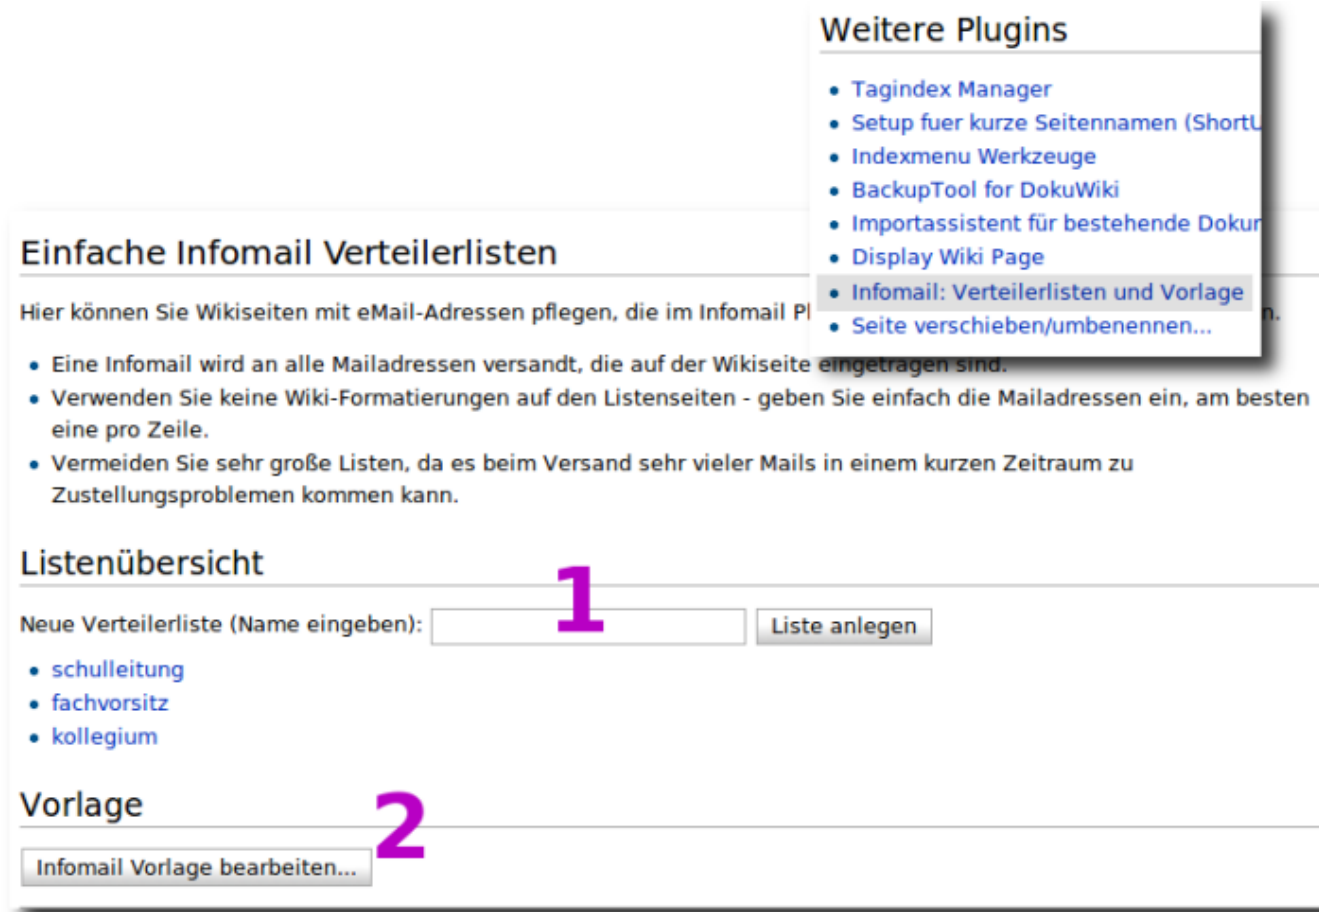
Weitere Plugins

- Tagindex Manager
- Setup fuer kurze Seitennamen (ShortU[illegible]
- Indexmenu Werkzeuge
- BackupTool for DokuWiki
- Importassistent für bestehende Doku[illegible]
- Display Wiki Page
- Infomail: Verteilerlisten und Vorlage
- Seite verschieben/umbenennen...

Einfache Infomail Verteilerlisten

Hier können Sie Wikiseiten mit eMail-Adressen pflegen, die im Infomail Pl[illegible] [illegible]n.

- Eine Infomail wird an alle Mailadressen versandt, die auf der Wikiseite eingetragen sind.
- Verwenden Sie keine Wiki-Formatierungen auf den Listenseiten - geben Sie einfach die Mailadressen ein, am besten eine pro Zeile.
- Vermeiden Sie sehr große Listen, da es beim Versand sehr vieler Mails in einem kurzen Zeitraum zu Zustellungsproblemen kommen kann.

Listenübersicht

1

Neue Verteilerliste (Name eingeben): Liste anlegen

- schulleitung
- fachvorsitz
- kollegium

Vorlage

2

Infomail Vorlage bearbeiten...